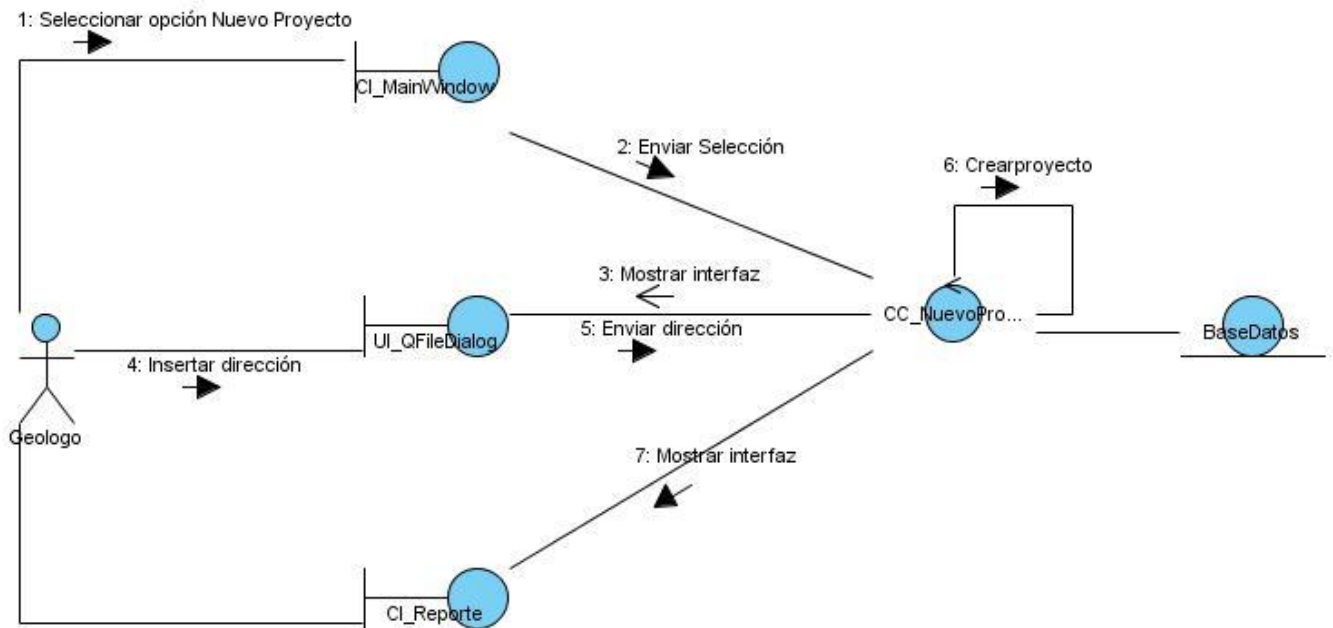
1: Seleccionar opción Nuevo Proyecto

CI_MainWindow

2: Enviar Selección

6: Crearproyecto

3: Mostrar interfaz

CC_NuevoPro...

5: Enviar dirección

UI_QFileDialog

BaseDatos

4: Insertar dirección

Geologo

7: Mostrar interfaz

CI_Reporte